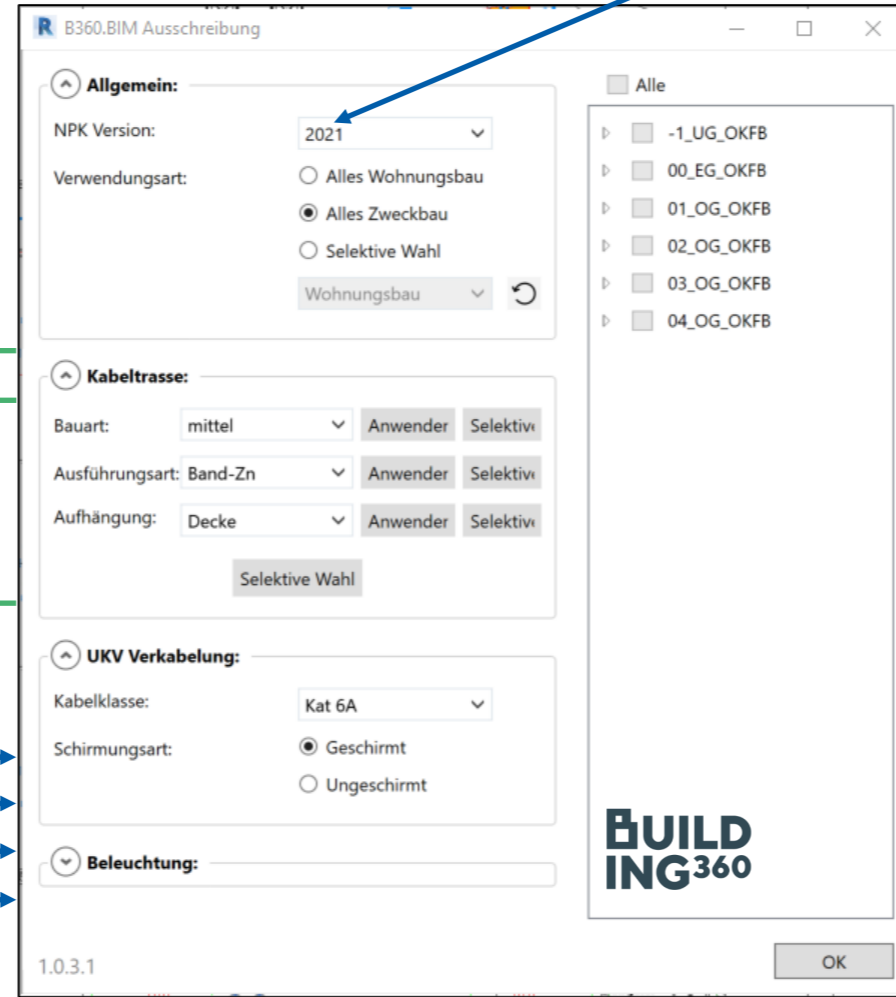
R B360.BIM Ausschreibung

Allgemein:

NPK Version: 2021

Verwendungsart:
Alles Wohnungsbau
Alles Zweckbau
Selektive Wahl

Wohnungsbau

Kabeltrasse:

Bauart: mittel Anwender Selektiv

Ausführungsart: Band-Zn Anwender Selektiv

Aufhängung: Decke Anwender Selektiv

Selektive Wahl

UKV Verkabelung:

Kabelklasse: Kat 6A

Schirmungsart:
Geschirmt
Ungeschirmt

Beleuchtung:

1.0.3.1

Alle

-1_UG_OKFB
00_EG_OKFB
01_OG_OKFB
02_OG_OKFB
03_OG_OKFB
04_OG_OKFB

BUILDING360

OK